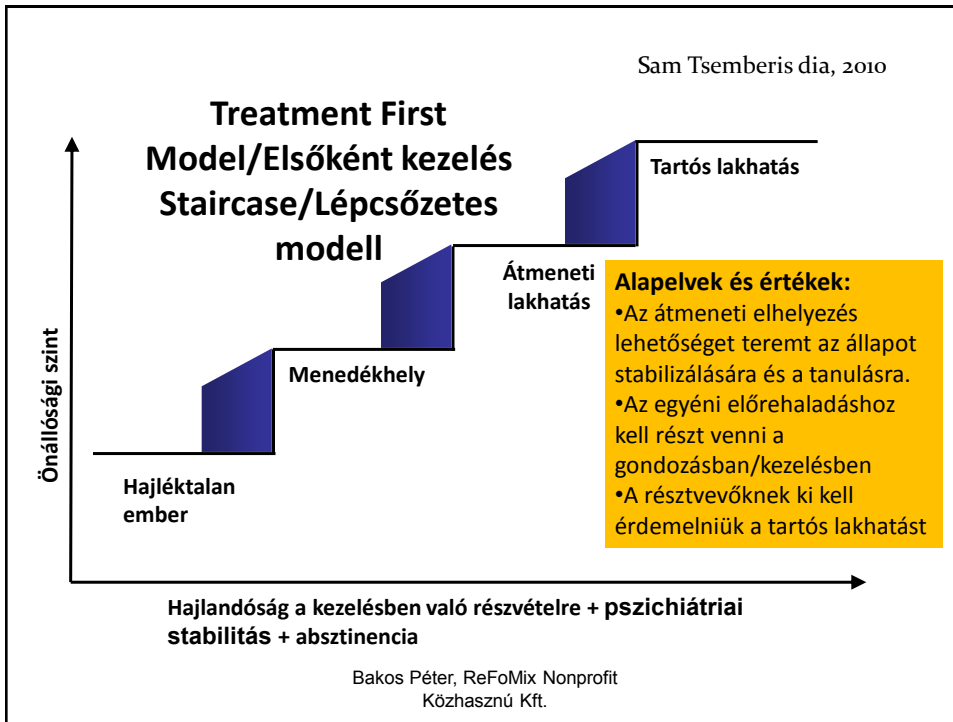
Sam Tsemberis dia, 2010

Treatment First Model/Elsőként kezelés Staircase/Lépcsőzetes modell

Tartós lakhatás

Átmeneti lakhatás

Menedékhely

Hajléktalan ember

Önállósági szint

Alapelvek és értékek:
•Az átmeneti elhelyezés lehetőséget teremt az állapot stabilizálására és a tanulásra.
•Az egyéni előrehaladáshoz kell részt venni a gondozásban/kezelésben
•A résztvevőknek ki kell érdemelniük a tartós lakhatást

Hajlandóság a kezelésben való részvételre + pszichiátriai stabilitás + absztinencia

Bakos Péter, ReFoMix Nonprofit Közhasznú Kft.